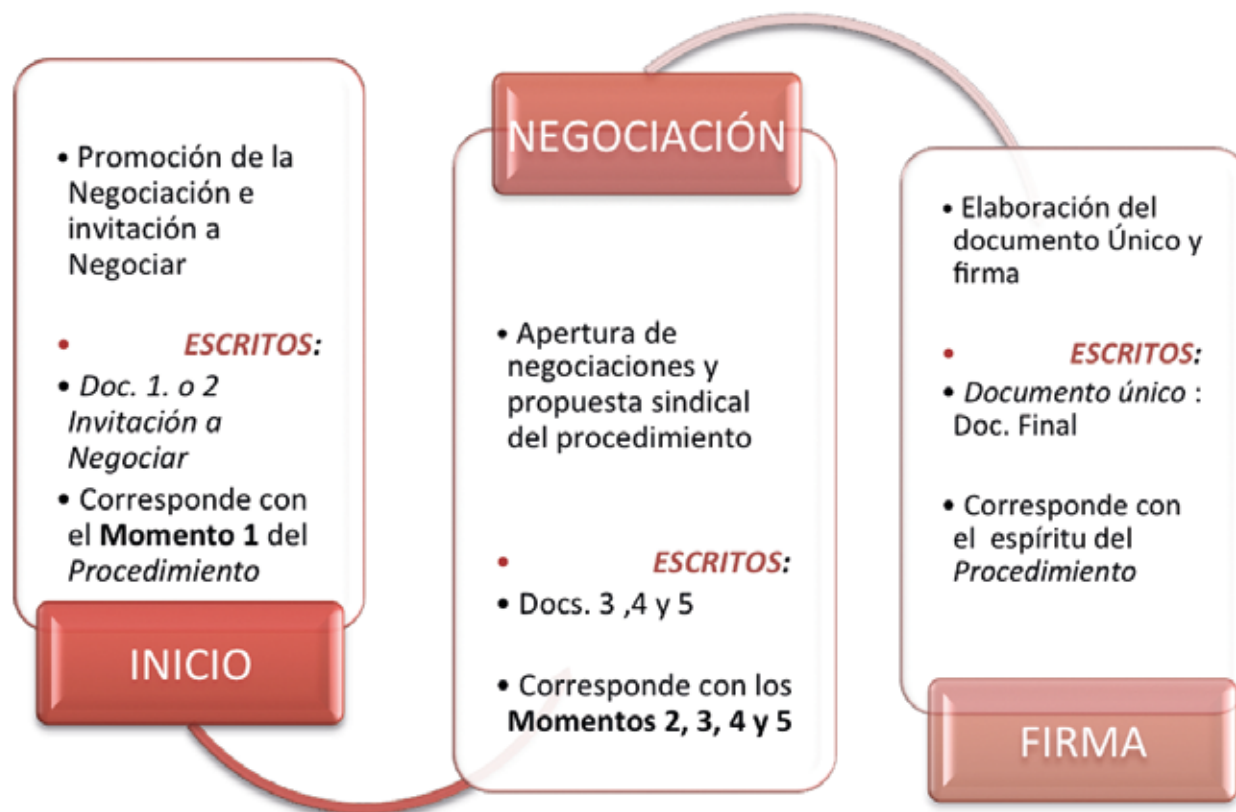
• Promoción de la Negociación e invitación a Negociar

• ESCRITOS:

• Doc. 1. o 2 Invitación a Negociar

• Corresponde con el **Momento 1** del *Procedimiento*

INICIO

NEGOCIACIÓN

• Apertura de negociaciones y propuesta sindical del procedimiento

• ESCRITOS:

• Docs. 3 ,4 y 5

• Corresponde con los **Momentos 2, 3, 4 y 5**

• Elaboración del documento Único y firma

• ESCRITOS:

• *Documento único* : Doc. Final

• Corresponde con el espíritu del *Procedimiento*

FIRMA